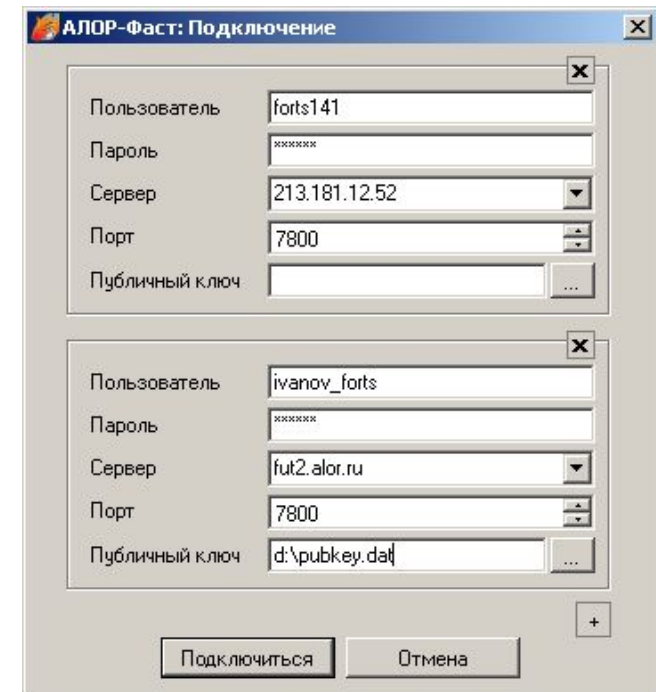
АЛОР-Фаст: Подключение

Пользователь forts141
Пароль ******
Сервер 213.181.12.52
Порт 7800
Публичный ключ ...

Пользователь ivanov_forts
Пароль ******
Сервер fut2.alor.ru
Порт 7800
Публичный ключ d:\pubkey.dat ...

+

Подключиться Отмена